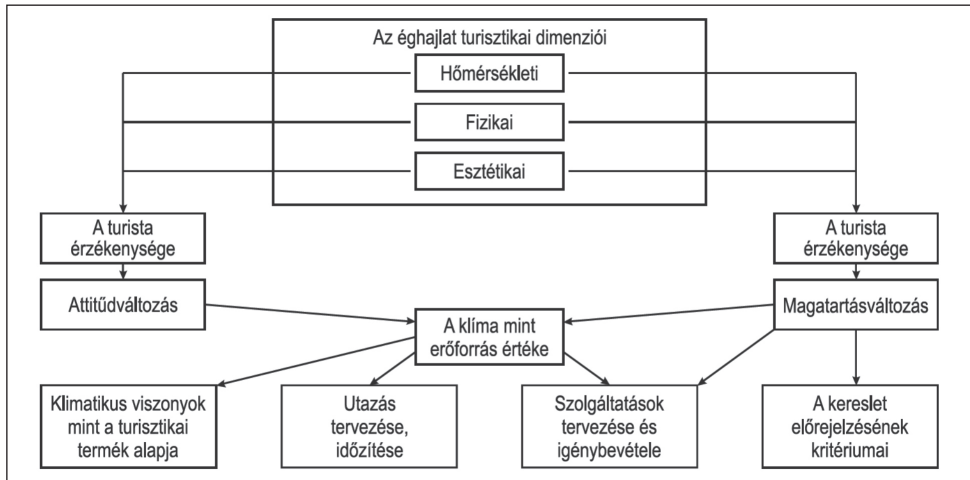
Az éghajlat turisztikai dimenziói

Hőmérsékleti

Fizikai

Esztétikai

A turista érzékenysége

A turista érzékenysége

Attitűdváltozás

A klíma mint erőforrás értéke

Magatartásváltozás

Klimatikus viszonyok mint a turisztikai termék alapja

Utazás tervezése, időzítése

Szolgáltatások tervezése és igénybevétele

A kereslet előrejelzésének kritériumai